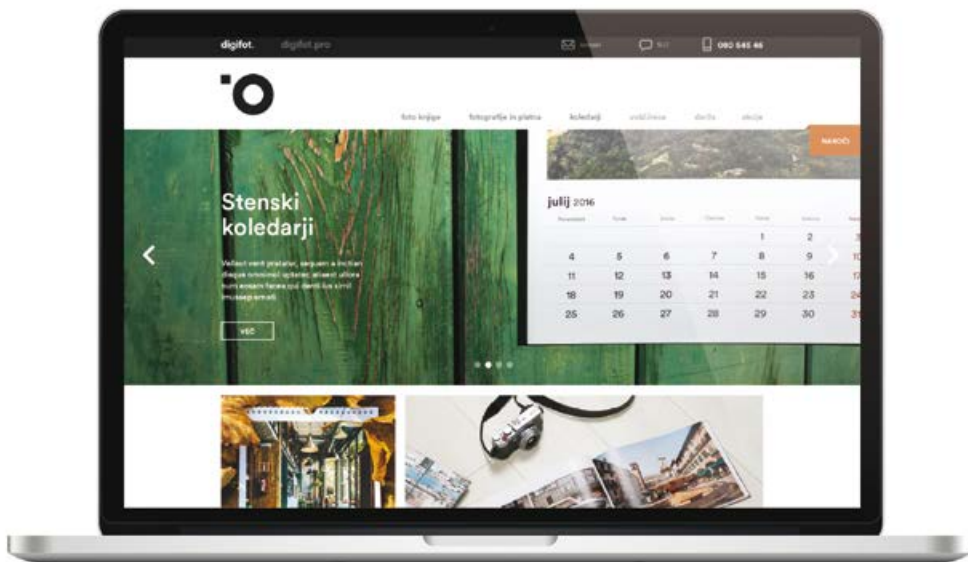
digifot. digifot.pro

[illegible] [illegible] 080 545 46

foto knjige fotografije in platna koledarji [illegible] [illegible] akcije

NAROČI

Stenski koledarji

Vellaut vent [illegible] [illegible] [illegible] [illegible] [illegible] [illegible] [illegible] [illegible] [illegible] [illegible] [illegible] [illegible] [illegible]

VEČ

julij 2016

| | | | | | | |
|---|---|---|---|---|---|---|
| | | | | 1 | 2 | 3 |
| 4 | 5 | 6 | 7 | 8 | 9 | 10 |
| 11 | 12 | 13 | 14 | 15 | 16 | 17 |
| 18 | 19 | 20 | 21 | 22 | 23 | 24 |
| 25 | 26 | 27 | 28 | 29 | 30 | 31 |